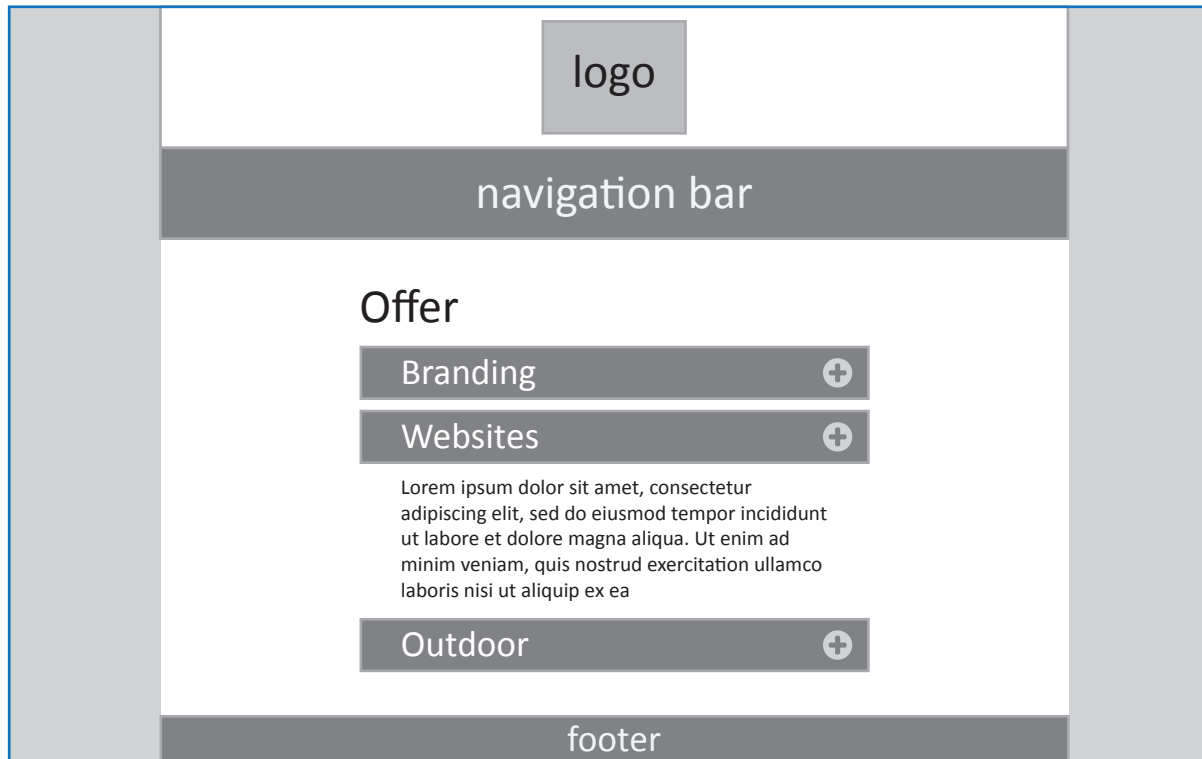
logo

navigation bar

Offer

Branding

Websites

Lorem ipsum dolor sit amet, consectetur adipiscing elit, sed do eiusmod tempor incididunt ut labore et dolore magna aliqua. Ut enim ad minim veniam, quis nostrud exercitation ullamco laboris nisi ut aliquip ex ea

Outdoor

footer